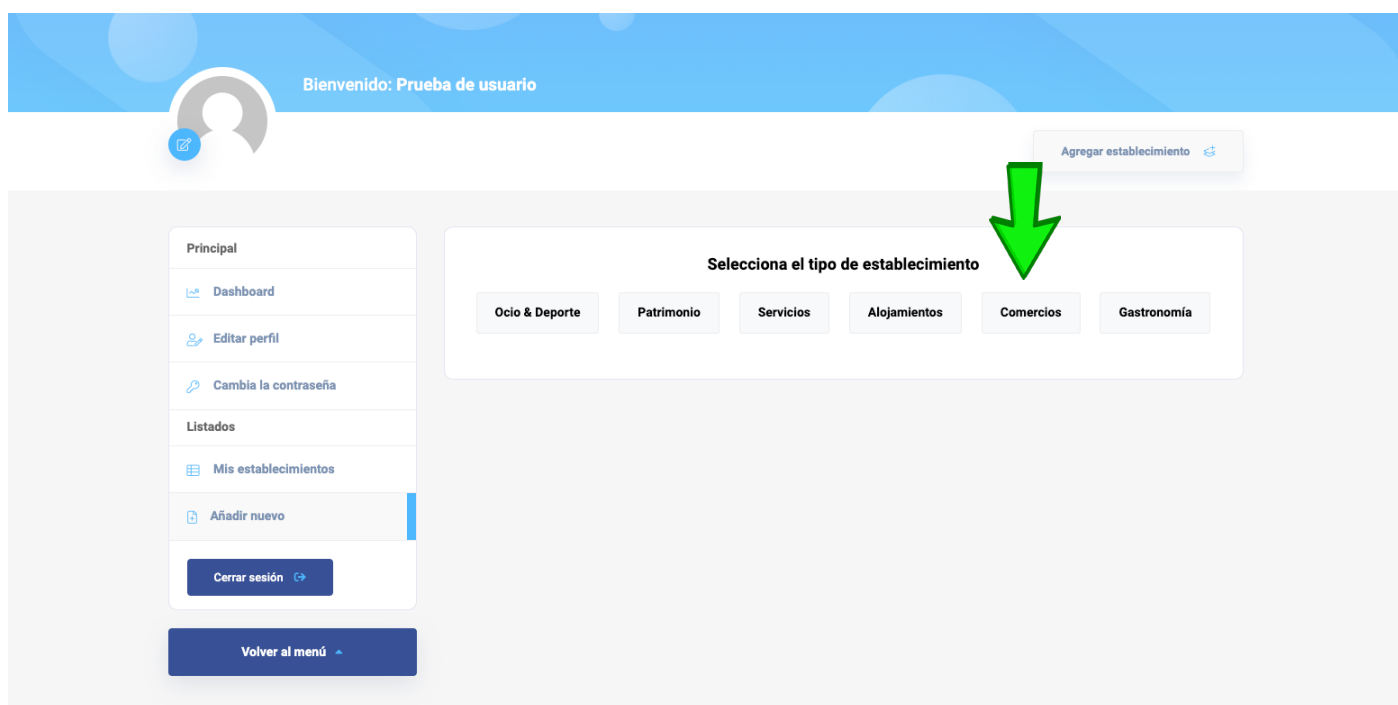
Bienvenido: Prueba de usuario

Agregar establecimiento

Principal

Dashboard

Editar perfil

Cambia la contraseña

Listados

Mis establecimientos

Añadir nuevo

Cerrar sesión

Volver al menú

Selecciona el tipo de establecimiento

Ocio & Deporte

Patrimonio

Servicios

Alojamientos

Comercios

Gastronomía